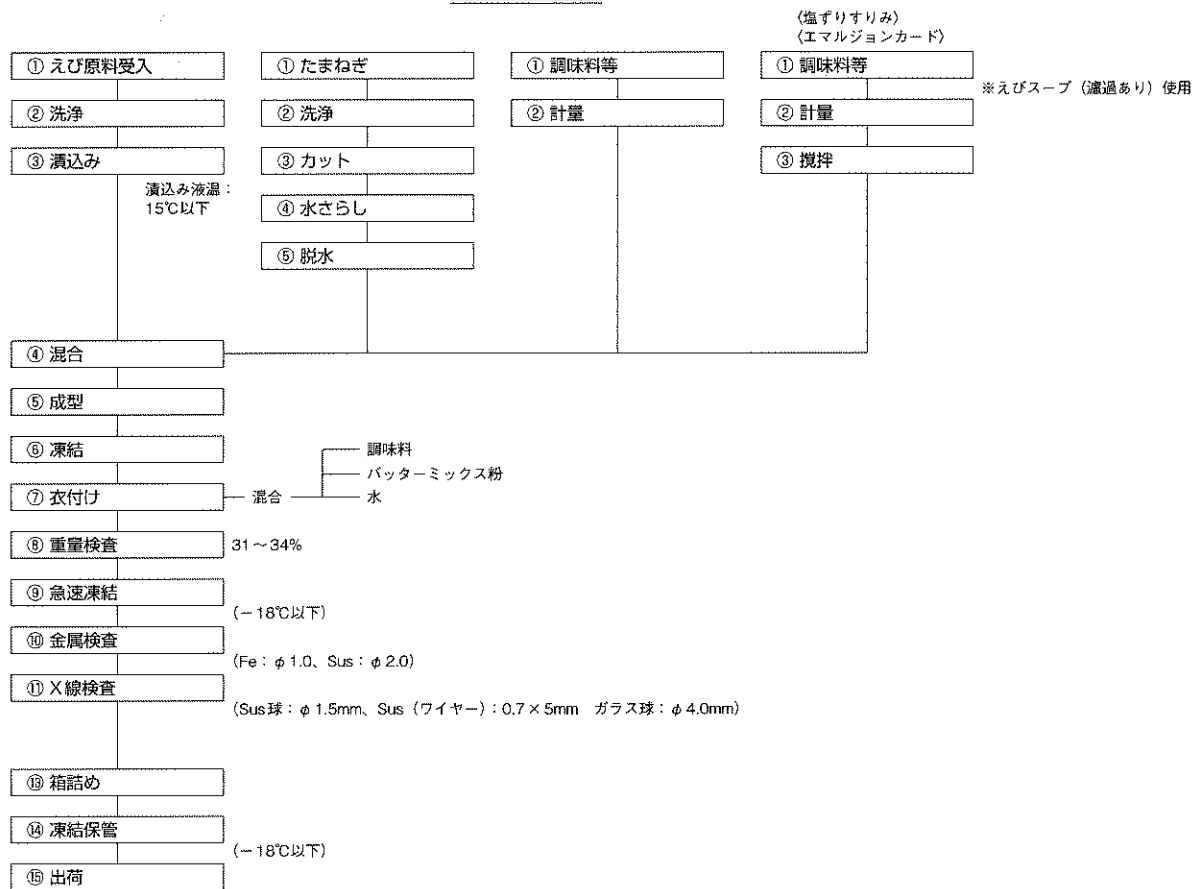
〈塩ずりすりみ〉
〈エマルジョンカード〉

① えび原料受入
② 洗浄
③ 漬込み
漬込み液温：15℃以下

① たまねぎ
② 洗浄
③ カット
④ 水さらし
⑤ 脱水

① 調味料等
② 計量

① 調味料等
② 計量
③ 攪拌
※えびスープ（濾過あり）使用

④ 混合
⑤ 成型
⑥ 凍結
⑦ 衣付け — 混合 — 調味料 — バッターミックス粉 — 水
⑧ 重量検査 31～34%
⑨ 急速凍結
（－18℃以下）
⑩ 金属検査
（Fe：$\phi$1.0、Sus：$\phi$2.0）
⑪ X線検査
（Sus球：$\phi$1.5mm、Sus（ワイヤー）：0.7×5mm　ガラス球：$\phi$4.0mm）
⑬ 箱詰め
⑭ 凍結保管
（－18℃以下）
⑮ 出荷